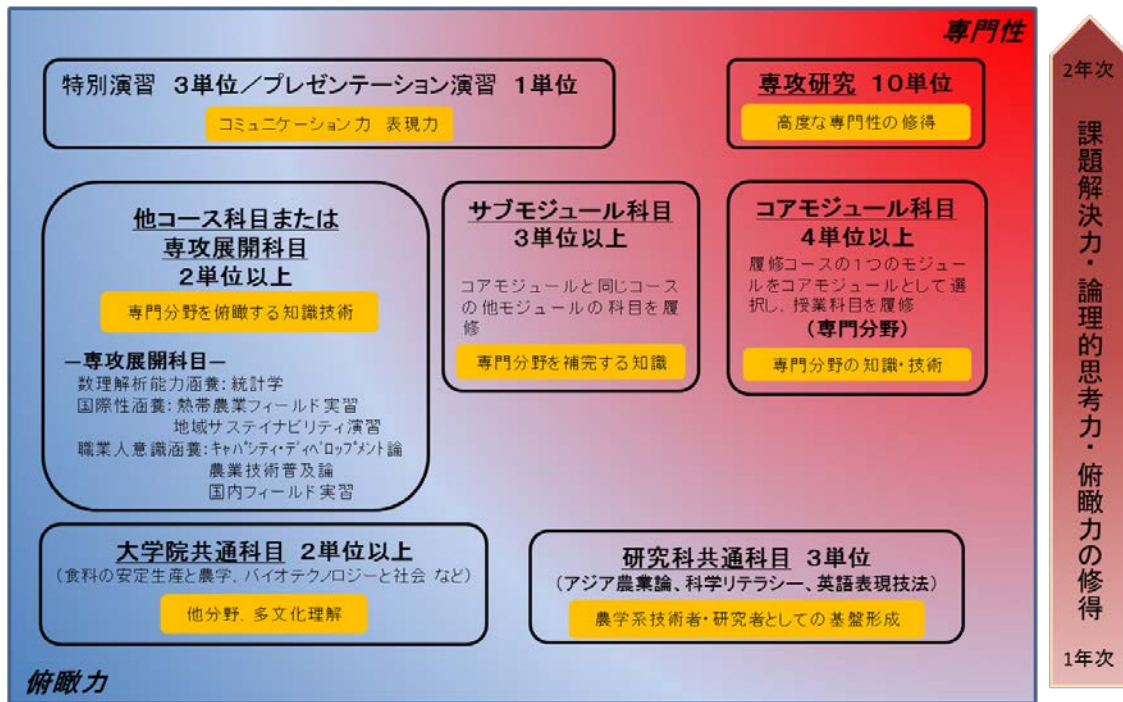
専門性

特別演習 3単位／プレゼンテーション演習 1単位

コミュニケーション力 表現力

専攻研究 10単位

高度な専門性の修得

他コース科目または専攻展開科目
2単位以上

専門分野を俯瞰する知識技術

ー専攻展開科目ー
数理解析能力涵養：統計学
国際性涵養：熱帯農業フィールド実習
地域サステイナビリティ演習
職業人意識涵養：ｷｬﾊﾟｼﾃｨ･ﾃﾞｨﾍﾞﾛｯﾌﾟﾒﾝﾄ論
農業技術普及論
国内フィールド実習

サブモジュール科目
3単位以上

コアモジュールと同じコースの他モジュールの科目を履修

専門分野を補完する知識

コアモジュール科目
4単位以上

履修コースの1つのモジュールをコアモジュールとして選択し、授業科目を履修
（専門分野）

専門分野の知識・技術

大学院共通科目 2単位以上
（食料の安定生産と農学、バイオテクノロジーと社会 など）

他分野、多文化理解

研究科共通科目 3単位
（アジア農業論、科学リテラシー、英語表現技法）

農学系技術者・研究者としての基盤形成

俯瞰力

2年次

課題解決力・論理的思考力・俯瞰力の修得

1年次